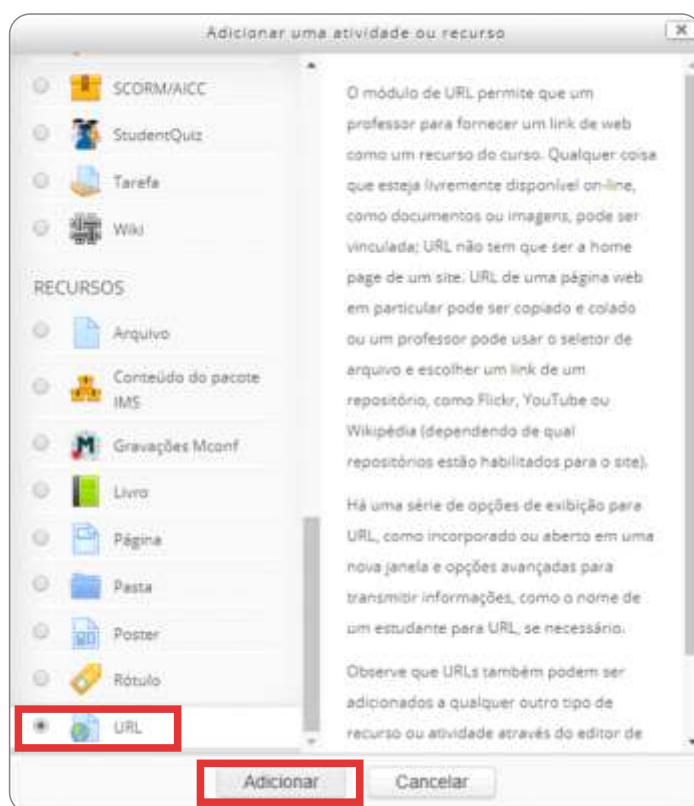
Adicionar uma atividade ou recurso

SCORM/AICC

StudentQuiz

Tarefa

Wiki

RECURSOS

Arquivo

Conteúdo do pacote IMS

Gravações Mconf

Livro

Página

Pasta

Poster

Rótulo

URL

O módulo de URL permite que um professor para fornecer um link de web como um recurso do curso. Qualquer coisa que esteja livremente disponível on-line, como documentos ou imagens, pode ser vinculada; URL não tem que ser a home page de um site. URL de uma página web em particular pode ser copiado e colado ou um professor pode usar o seletor de arquivo e escolher um link de um repositório, como Flickr, YouTube ou Wikipédia (dependendo de qual repositórios estão habilitados para o site).

Há uma série de opções de exibição para URL, como incorporado ou aberto em uma nova janela e opções avançadas para transmitir informações, como o nome de um estudante para URL, se necessário.

Observe que URLs também podem ser adicionados a qualquer outro tipo de recurso ou atividade através do editor de

Adicionar

Cancelar